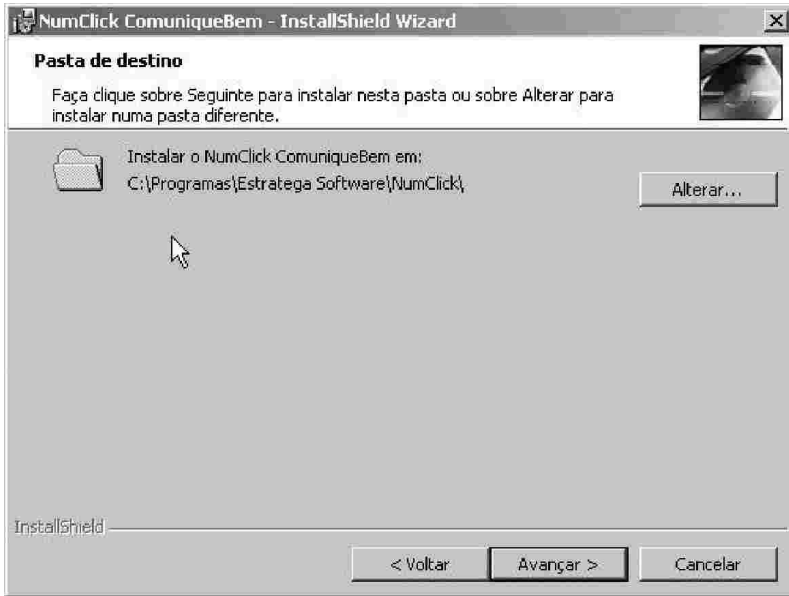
NumClick ComuniqueBem - InstallShield Wizard

Pasta de destino

Faça clique sobre Seguinte para instalar nesta pasta ou sobre Alterar para instalar numa pasta diferente.

Instalar o NumClick ComuniqueBem em:
C:\Programas\Estratega Software\NumClick\

Alterar...

InstallShield

< Voltar

Avançar >

Cancelar